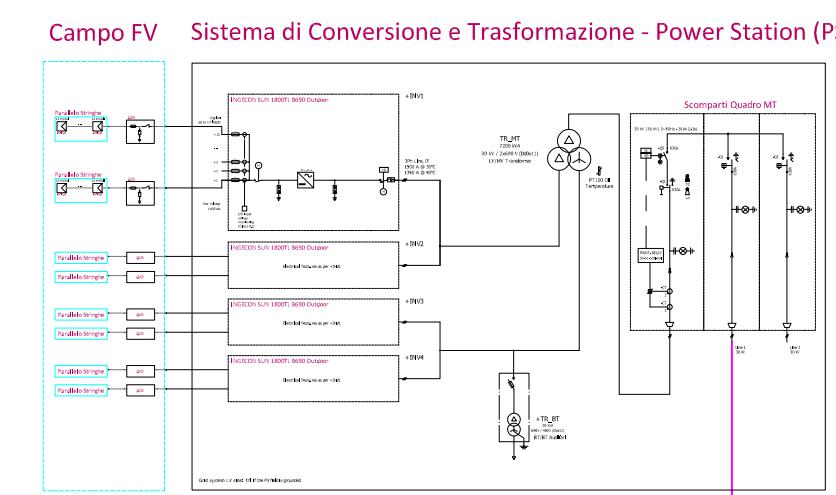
Campo FV

Sistema di Conversione e Trasformazione - Power Station (P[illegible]

Parallelo Stringhe

Parallelo Stringhe

Parallelo Stringhe

Parallelo Stringhe

Parallelo Stringhe

Parallelo Stringhe

Parallelo Stringhe

Parallelo Stringhe

INGECON SUN 1800TL B690 Outdoor

+INV1

INGECON SUN 1800TL B690 Outdoor

+INV2

INGECON SUN 1800TL B690 Outdoor

+INV3

INGECON SUN 1800TL B690 Outdoor

+INV4

TR_MT
7200 kVA
30 kV / 2x690 V (Dd0d11)
LV/HV Transformer

PT100 Oil Temperature

Scomparti Quadro MT

+TR_BT
BT/BT Auxiliar

Line 1
30 kV

Line 2
30 kV